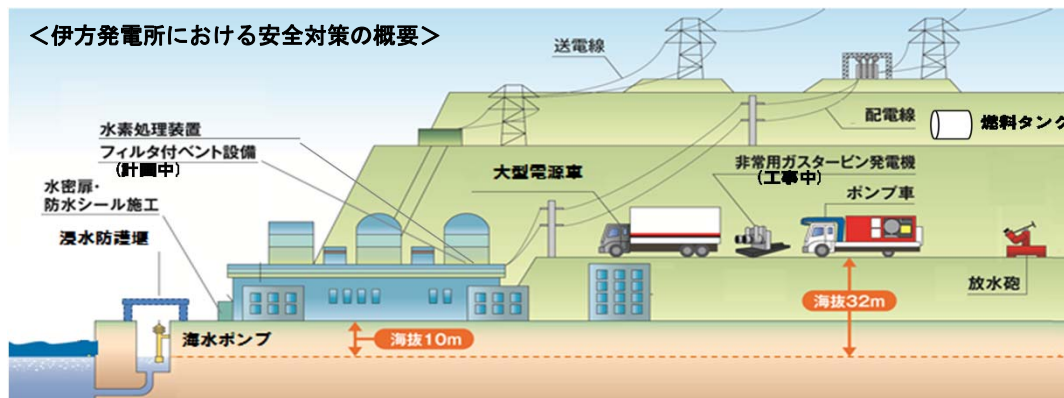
<伊方発電所における安全対策の概要>

送電線

配電線

燃料タンク

水素処理装置

フィルタ付ベント設備 (計画中)

水密扉・防水シール施工

浸水防護堰

大型電源車

非常用ガスタービン発電機 (工事中)

ポンプ車

放水砲

海抜32m

海水ポンプ

海抜10m